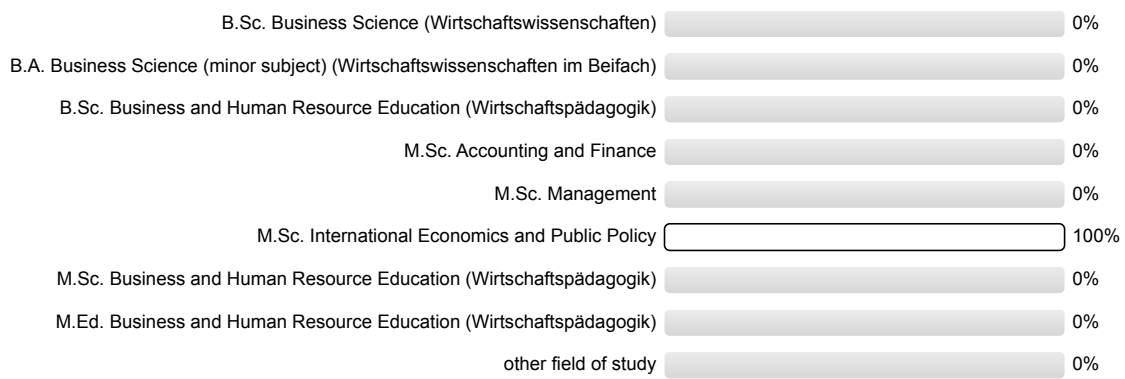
| | |
|---|---|
| B.Sc. Business Science (Wirtschaftswissenschaften) | 0% |
| B.A. Business Science (minor subject) (Wirtschaftswissenschaften im Beifach) | 0% |
| B.Sc. Business and Human Resource Education (Wirtschaftspädagogik) | 0% |
| M.Sc. Accounting and Finance | 0% |
| M.Sc. Management | 0% |
| M.Sc. International Economics and Public Policy | 100% |
| M.Sc. Business and Human Resource Education (Wirtschaftspädagogik) | 0% |
| M.Ed. Business and Human Resource Education (Wirtschaftspädagogik) | 0% |
| other field of study | 0% |